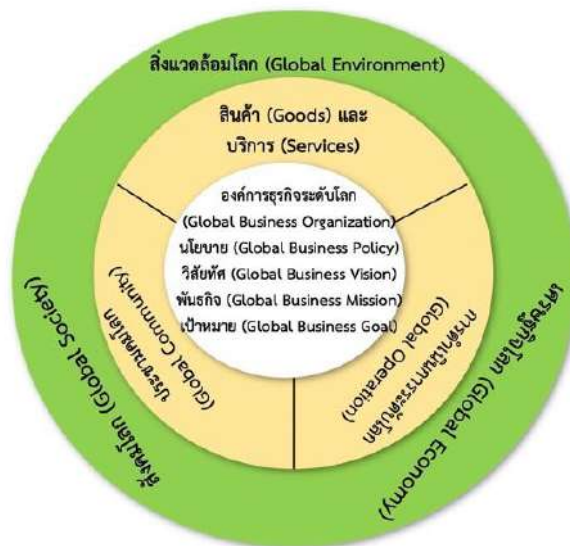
สิ่งแวดล้อมโลก (Global Environment)

สินค้า (Goods) และ บริการ (Services)

องค์การธุรกิจระดับโลก (Global Business Organization)
นโยบาย (Global Business Policy)
วิสัยทัศ (Global Business Vision)
พันธกิจ (Global Business Mission)
เป้าหมาย (Global Business Goal)

ประชาคมโลก (Global Community)

การดำเนินการระดับโลก (Global Operation)

สังคมโลก (Global Society)

เศรษฐกิจโลก (Global Economy)